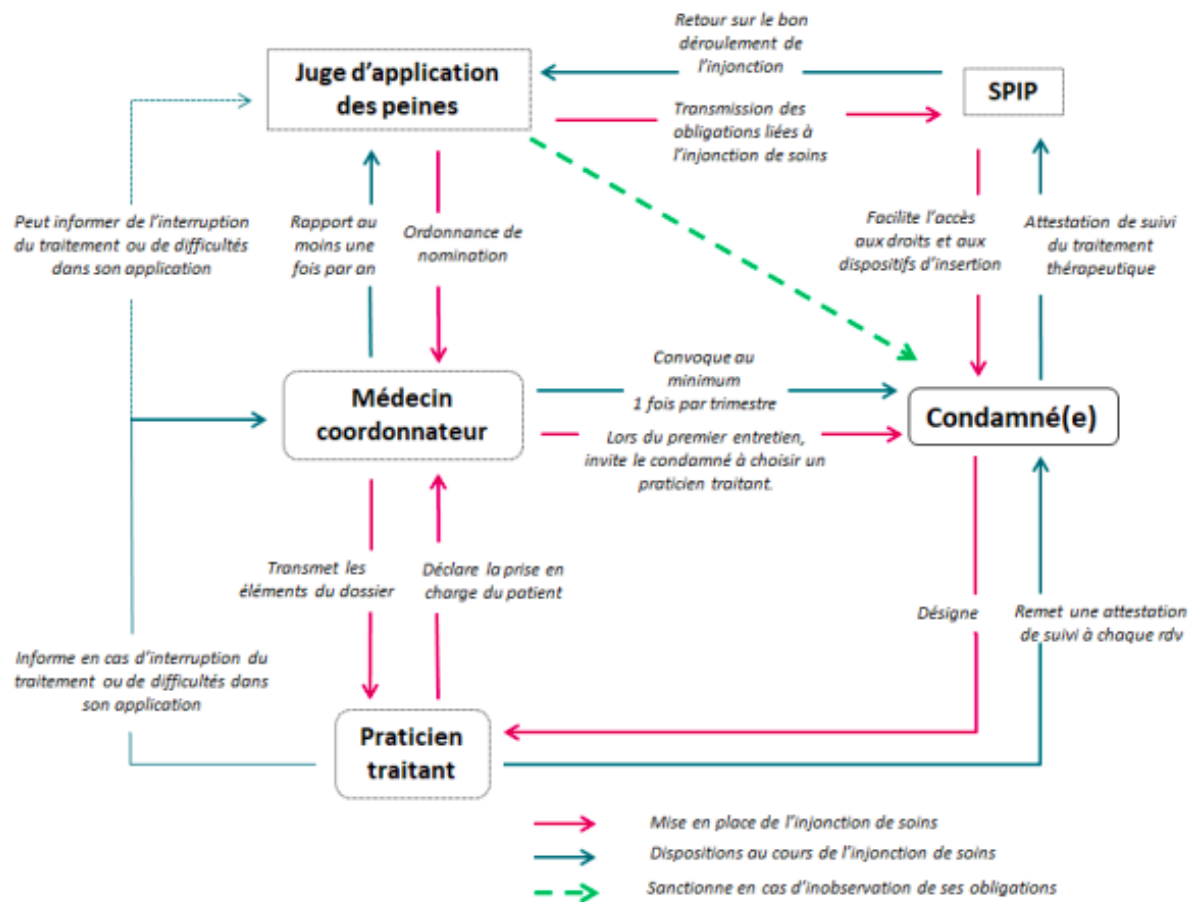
Retour sur le bon déroulement de l'injonction

Juge d'application des peines

SPIP

Transmission des obligations liées à l'injonction de soins

Peut informer de l'interruption du traitement ou de difficultés dans son application

Rapport au moins une fois par an

Ordonnance de nomination

Facilite l'accès aux droits et aux dispositifs d'insertion

Attestation de suivi du traitement thérapeutique

Médecin coordonnateur

Convoque au minimum 1 fois par trimestre

Lors du premier entretien, invite le condamné à choisir un praticien traitant.

Condamné(e)

Transmet les éléments du dossier

Déclare la prise en charge du patient

Désigne

Remet une attestation de suivi à chaque rdv

Informe en cas d'interruption du traitement ou de difficultés dans son application

Praticien traitant

Mise en place de l'injonction de soins

Dispositions au cours de l'injonction de soins

Sanctionne en cas d'inobservation de ses obligations